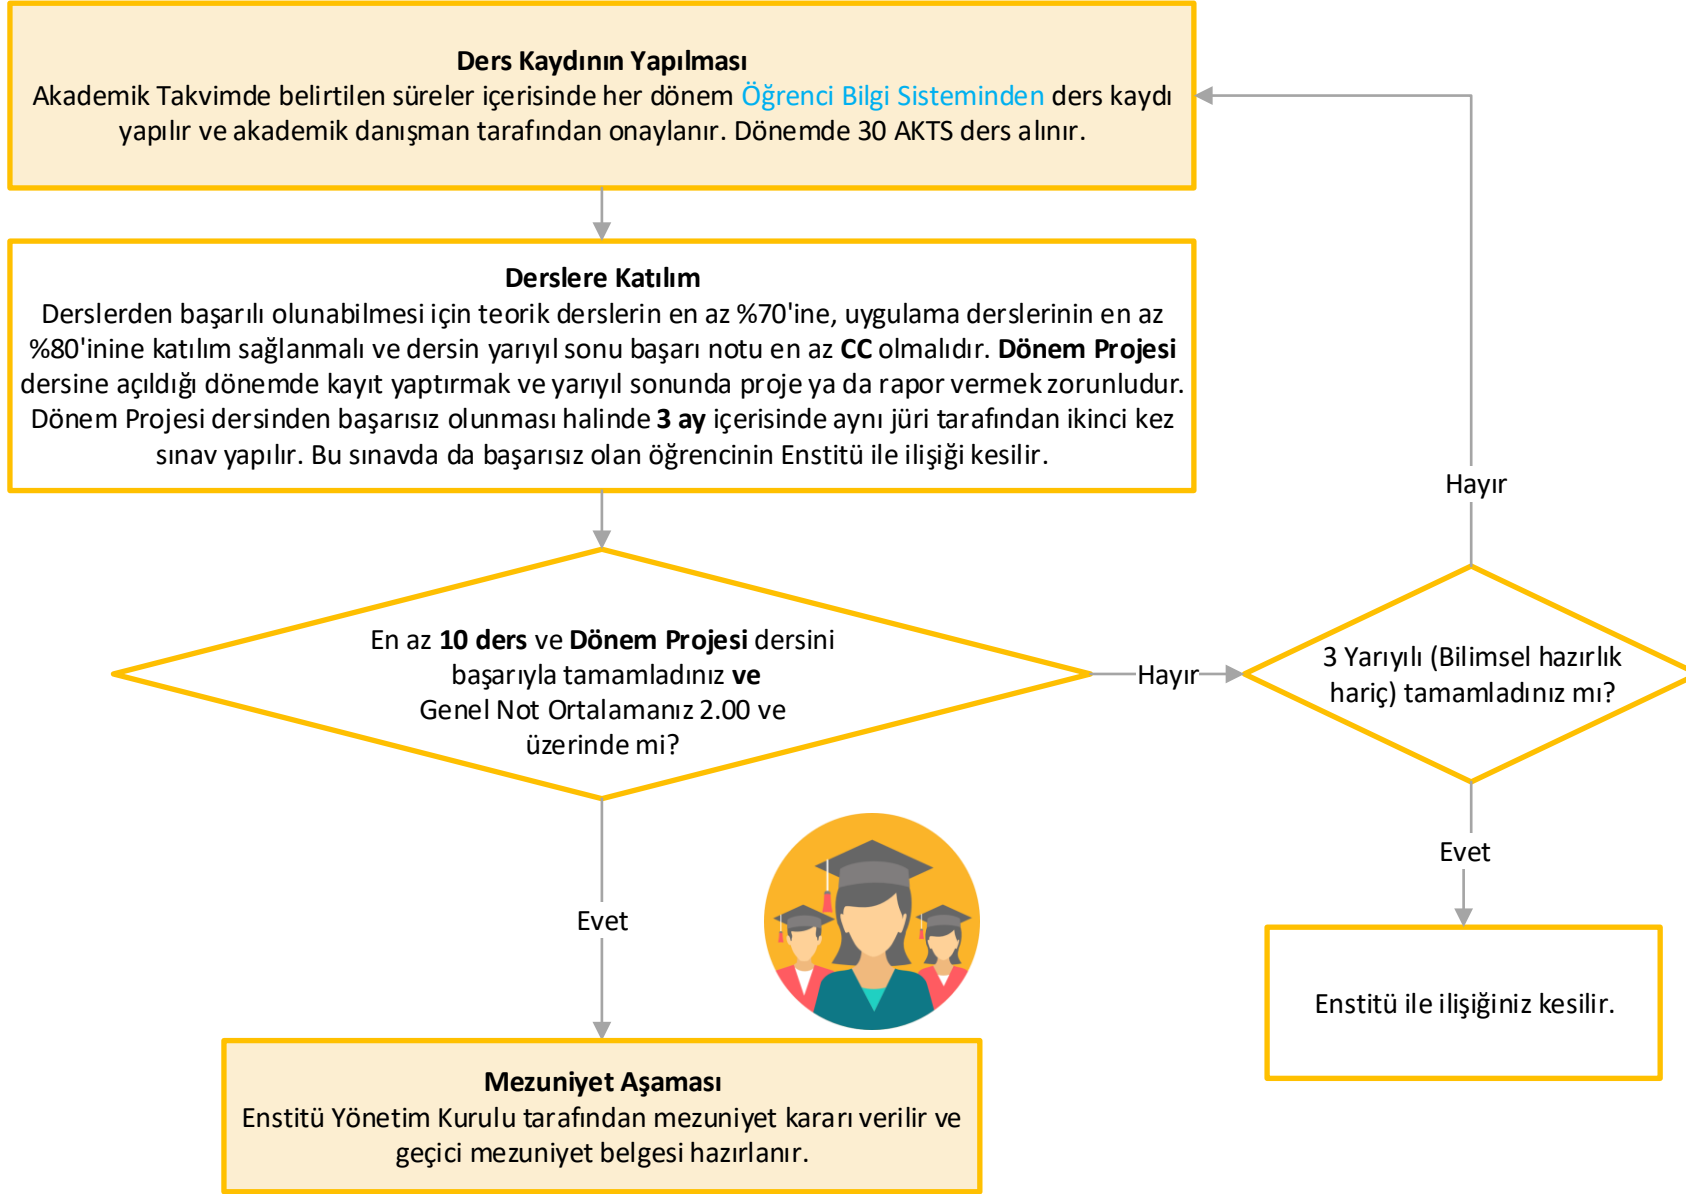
**Ders Kaydının Yapılması**
Akademik Takvimde belirtilen süreler içerisinde her dönem Öğrenci Bilgi Sisteminden ders kaydı yapılır ve akademik danışman tarafından onaylanır. Dönemde 30 AKTS ders alınır.

**Derslere Katılım**
Derslerden başarılı olunabilmesi için teorik derslerin en az %70'ine, uygulama derslerinin en az %80'inine katılım sağlanmalı ve dersin yarıyıl sonu başarı notu en az **CC** olmalıdır. **Dönem Projesi** dersine açıldığı dönemde kayıt yaptırmak ve yarıyıl sonunda proje ya da rapor vermek zorunludur. Dönem Projesi dersinden başarısız olunması halinde **3 ay** içerisinde aynı jüri tarafından ikinci kez sınav yapılır. Bu sınavda da başarısız olan öğrencinin Enstitü ile ilişiği kesilir.

En az **10 ders** ve **Dönem Projesi** dersini başarıyla tamamladınız **ve** Genel Not Ortalamanız 2.00 ve üzerinde mi?

Hayır

3 Yarıyılı (Bilimsel hazırlık hariç) tamamladınız mı?

Hayır

Evet

Enstitü ile ilişiğiniz kesilir.

Evet

**Mezuniyet Aşaması**
Enstitü Yönetim Kurulu tarafından mezuniyet kararı verilir ve geçici mezuniyet belgesi hazırlanır.